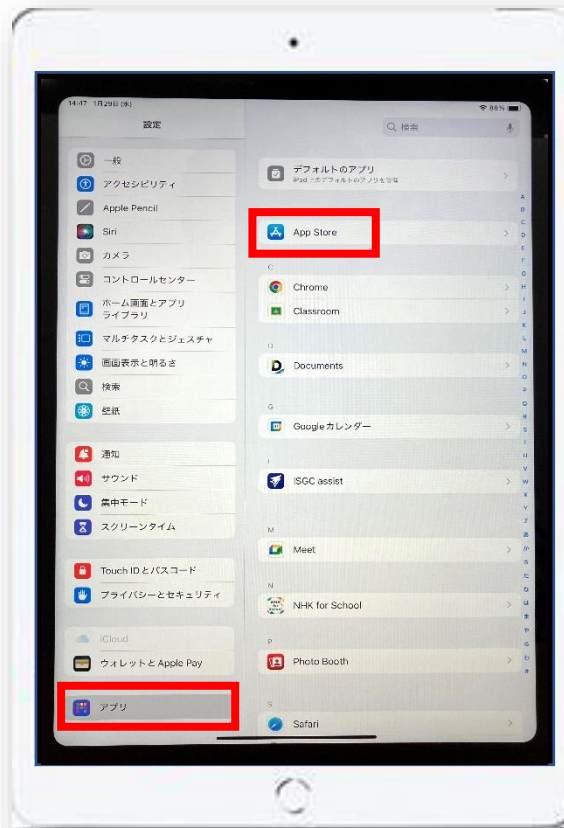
14:47 1月29日(水)

88%

設定

検索

一般
アクセシビリティ
Apple Pencil
Siri
カメラ
コントロールセンター
ホーム画面とアプリライブラリ
マルチタスクとジェスチャ
画面表示と明るさ
検索
壁紙

通知
サウンド
集中モード
スクリーンタイム

Touch IDとパスコード
プライバシーとセキュリティ

iCloud
ウォレットとApple Pay

アプリ

デフォルトのアプリ
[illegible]

App Store

C
Chrome
Classroom

D
Documents

G
Googleカレンダー

I
ISGC assist

M
Meet

N
NHK for School

P
Photo Booth

S
Safari

A B C D E F G H I J K L M N O P Q R S T U V W X Y Z # あ か さ た な は ま や ら わ